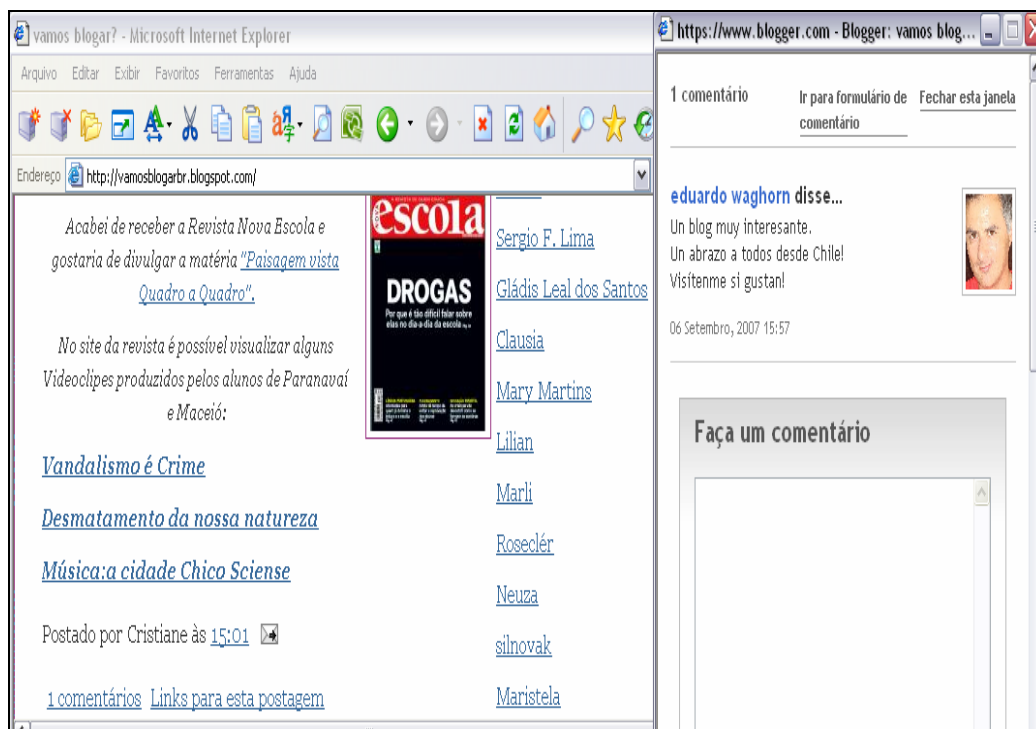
vamos blogar? - Microsoft Internet Explorer

Arquivo Editar Exibir Favoritos Ferramentas Ajuda

Endereço http://vamosblogarbr.blogspot.com/

Acabei de receber a Revista Nova Escola e gostaria de divulgar a matéria "Paisagem vista Quadro a Quadro".

No site da revista é possível visualizar alguns Videoclipes produzidos pelos alunos de Paranavaí e Maceió:

Vandalismo é Crime

Desmatamento da nossa natureza

Música:a cidade Chico Sciense

Postado por Cristiane às 15:01

1 comentários Links para esta postagem

escola

DROGAS

Por que é tão difícil falar sobre elas no dia-a-dia da escola

Sergio F. Lima

Gládis Leal dos Santos

Clausia

Mary Martins

Lilian

Marli

Roseclér

Neuza

silnovak

Maristela

https://www.blogger.com - Blogger: vamos blog...

1 comentário

Ir para formulário de comentário

Fechar esta janela

eduardo waghorn disse...

Un blog muy interesante.
Un abrazo a todos desde Chile!
Visítenme si gustan!

06 Setembro, 2007 15:57

Faça um comentário